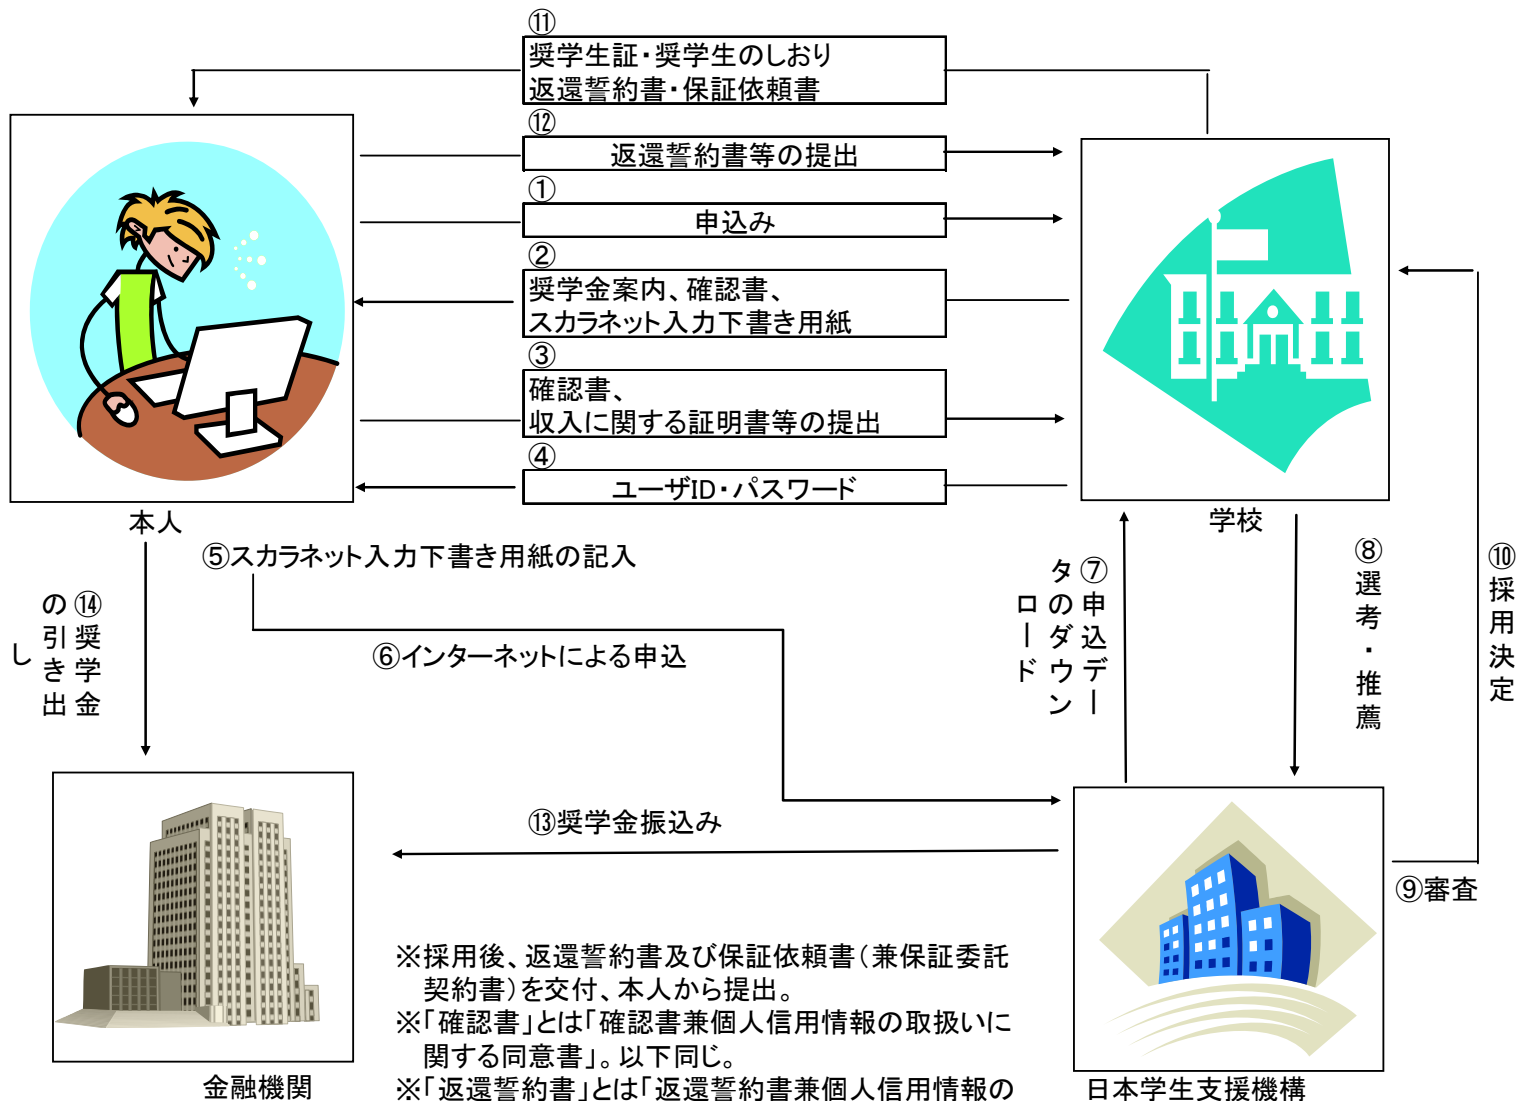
⑪
奨学生証・奨学生のしおり
返還誓約書・保証依頼書

⑫
返還誓約書等の提出

①
申込み

②
奨学金案内、確認書、
スカラネット入力下書き用紙

③
確認書、
収入に関する証明書等の提出

④
ユーザID・パスワード

本人

学校

⑤スカラネット入力下書き用紙の記入

⑭奨学金の引き出し

⑥インターネットによる申込

⑦申込データのダウンロード

⑧選考・推薦

⑩採用決定

⑬奨学金振込み

⑨審査

※採用後、返還誓約書及び保証依頼書（兼保証委託契約書）を交付、本人から提出。
※「確認書」とは「確認書兼個人信用情報の取扱いに関する同意書」。以下同じ。
※「返還誓約書」とは「返還誓約書兼個人信用情報の

金融機関

日本学生支援機構